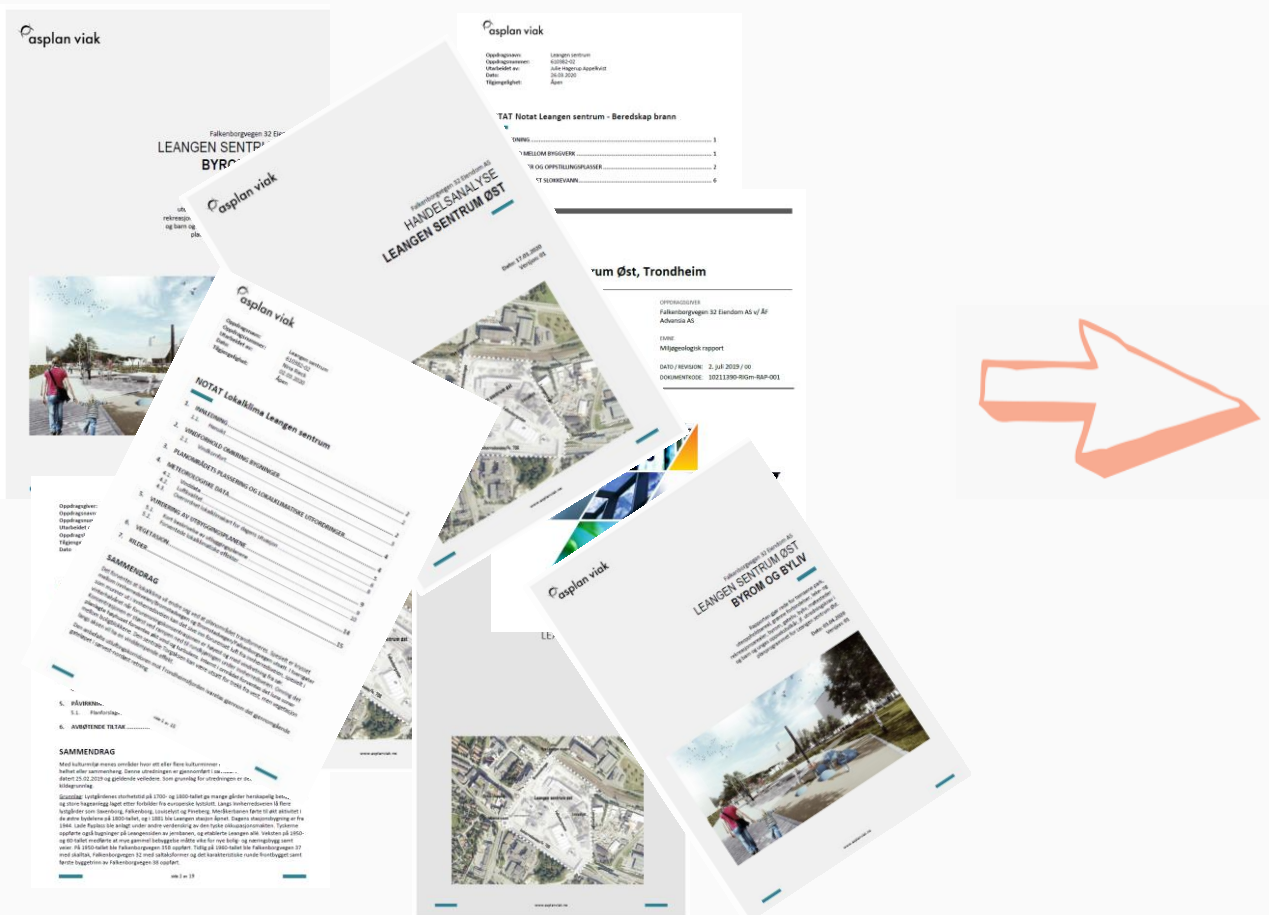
asplan viak

Falkenborgvegen 32 Eiend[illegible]

LEANGEN SENTRU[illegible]

BYRO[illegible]

asplan viak

Oppdragsnavn: Leangen sentrum
Oppdragsnummer: 610982-02
Utarbeidet av: Julie Hagerup Appelkvist
Dato: 26.03.2020
Tilgjengelighet: Åpen

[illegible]TAT Notat Leangen sentrum - Beredskap brann

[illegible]NING 1
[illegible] MELLOM BYGGVERK 1
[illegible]ER OG OPPSTILLINGSPLASSER 2
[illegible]T SLOKKEVANN 6

asplan viak

Falkenborgvegen 32 Eiendom AS

HANDELSANALYSE

LEANGEN SENTRUM ØST

Dato: 17.01.2020
Versjon: 01

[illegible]ntrum Øst, Trondheim

OPPDRAGSGIVER
Falkenborgvegen 32 Eiendom AS v/ ÅF Advansia AS

EMNE
Miljøgeologisk rapport

DATO / REVISJON: 2. juli 2019 / 00
DOKUMENTKODE: 10211390-RIGm-RAP-001

asplan viak

Oppdragsnavn: Leangen sentrum
Oppdragsnummer: 610982-02
Utarbeidet av: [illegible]
Dato: 07.08.2020
Tilgjengelighet: Åpen

NOTAT Lokalklima Leangen sentrum

1. INNLEDNING
2. VINDFORHOLD OMKRING BYGNINGER
3. PLANOMRÅDETS PLASSERING OG LOKALKLIMATISKE UTFORDRINGER
4. METEOROLOGISKE DATA
5. VURDERING AV UTBYGGINGSPLANENE
6. VEGETASJON
7. KILDER

SAMMENDRAG

Oppdragsgiver
Oppdragsnavn
Oppdragsnummer
Utarbeidet
Oppdragsl
Tilgjengel
Dato

5. PÅVIRKNING
5.1. Planforslag
6. AVBØTENDE TILTAK

SAMMENDRAG

Med kulturmiljø menes områder hvor ett eller flere kulturminner inngår i en større helhet eller sammenheng. Denne utredningen er gjennomført i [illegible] datert 25.02.2019 og gjeldende veiledere. Som grunnlag for utredningen er de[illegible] kildegrunnlag.

Grunnlag: Lystgårdenes storhetstid på 1700- og 1800-tallet ga mange gårder herskapelig bebyggelse og store hageanlegg laget etter forbilder fra europeiske lystslott. Langs Innherredsveien lå flere lystgårder som Sauenborg, Falkenborg, Louiselyst og Pineberg. Meråkerbanen førte til økt aktivitet i de indre bydelene på 1800-tallet, og i 1881 ble Leangen stasjon åpnet. Dagens stasjonsbygning er fra 1944. Lade flyplass ble anlagt under andre verdenskrig av den tyske okkupasjonsmakten. Tyskerne oppførte også bygninger på Leangensiden av jernbanen, og etablerte Leangen allé. Veksten på 1950- og 60-tallet medførte at mye gammel bebyggelse måtte vike for nye bolig- og næringsbygg samt veier. På 1950-tallet ble Falkenborgvegen 35B oppført. Tidlig på 1960-tallet ble Falkenborgvegen 37 med skalltak, Falkenborgvegen 32 med saltaksformer og det karakteristiske runde frontbygget samt første byggetrinn av Falkenborgvegen 38 oppført.

side 2 av 19

www.asplanviak.no

LE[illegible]

Leangen sentrum

www.asplanviak.no

asplan viak

Falkenborgvegen 32 Eiendom AS

LEANGEN SENTRUM ØST
BYROM OG BYLIV

Dato: 03.04.2020
Versjon: 01

www.asplanviak.no